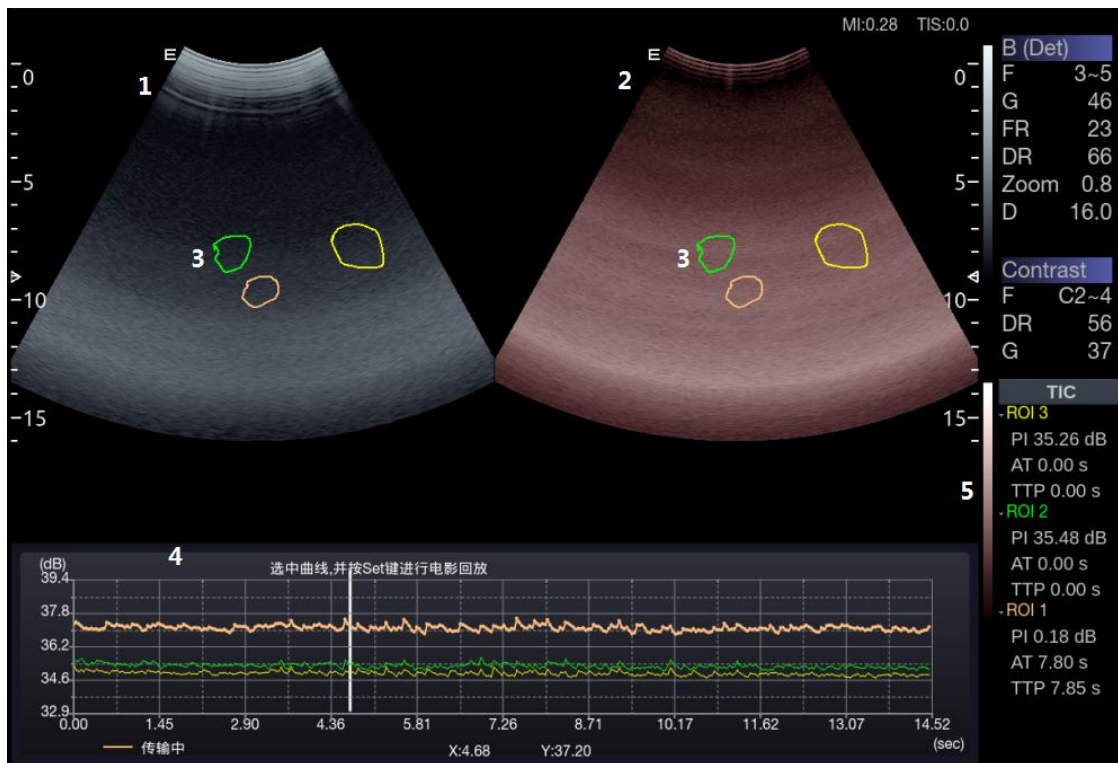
MI:0.28 TIS:0.0

E
1
0
-5
-10
-15
3

E
2
0
5
10
15
3

B (Det)
F 3~5
G 46
FR 23
DR 66
Zoom 0.8
D 16.0

Contrast
F C2~4
DR 56
G 37

TIC
ROI 3
PI 35.26 dB
AT 0.00 s
TTP 0.00 s
5
ROI 2
PI 35.48 dB
AT 0.00 s
TTP 0.00 s
ROI 1
PI 0.18 dB
AT 7.80 s
TTP 7.85 s

4
选中曲线,并按Set键进行电影回放
(dB)
39.4
37.8
36.2
34.6
32.9
0.00 1.45 2.90 4.36 5.81 7.26 8.71 10.17 11.62 13.07 14.52
(sec)
传输中
X:4.68 Y:37.20